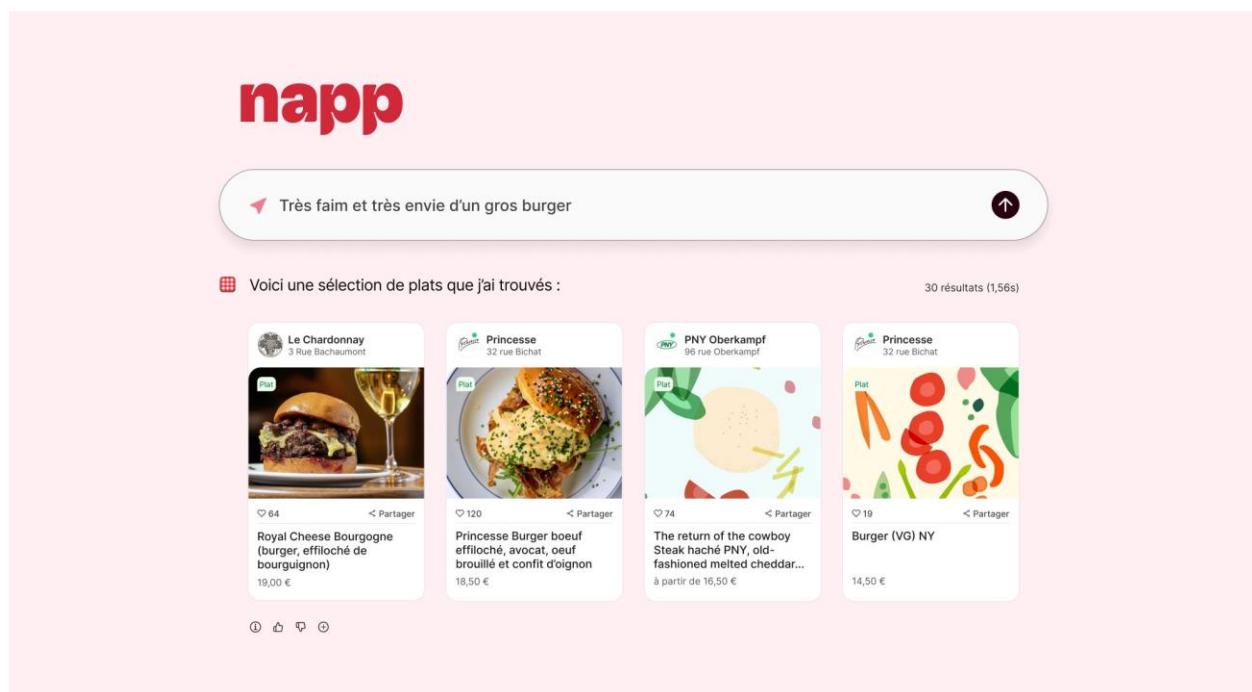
napp

Très faim et très envie d'un gros burger

Voici une sélection de plats que j'ai trouvés :

30 résultats (1,56s)

Le Chardonnay
3 Rue Bachaumont
Plat
64
Partager
Royal Cheese Bourgogne (burger, effiloché de bourguignon)
19,00 €

Princesse
32 rue Bichat
Plat
120
Partager
Princesse Burger boeuf effiloché, avocat, oeuf brouillé et confit d'oignon
18,50 €

PNY Oberkampf
96 rue Oberkampf
Plat
74
Partager
The return of the cowboy Steak haché PNY, old-fashioned melted cheddar...
à partir de 16,50 €

Princesse
32 rue Bichat
Plat
19
Partager
Burger (VG) NY
14,50 €